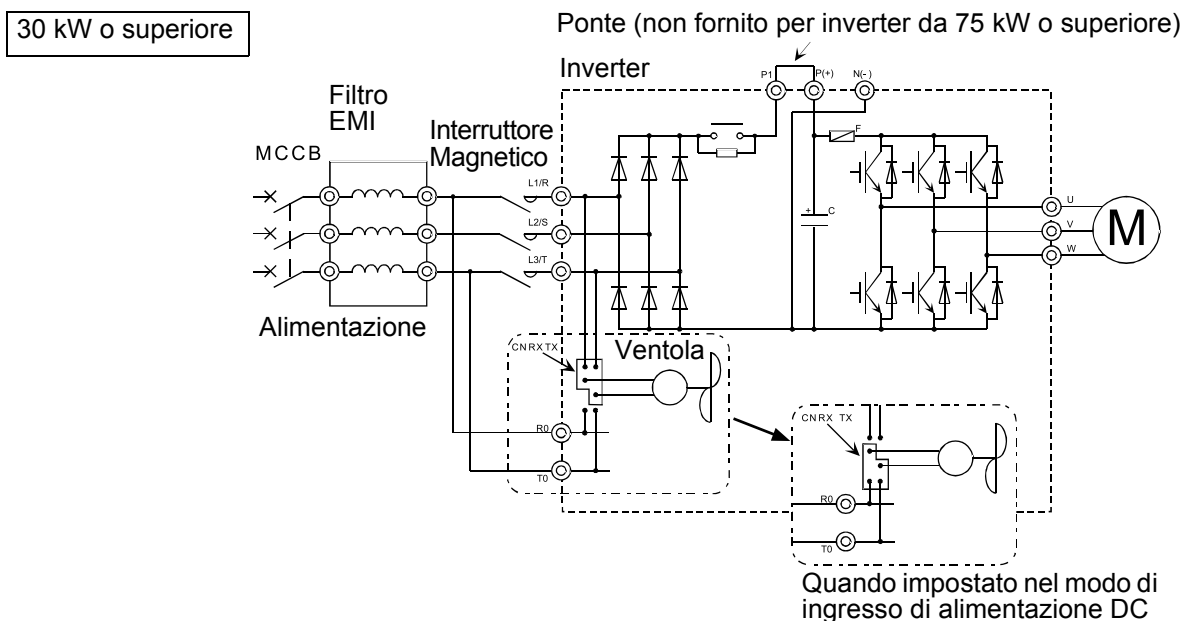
30 kW o superiore

Ponte (non fornito per inverter da 75 kW o superiore)

Inverter

P1 P(+) N(-)

Filtro EMI

Interruttore Magnetico

MCCB

L1/R

L2/S

L3/T

F

C

U

V

W

M

Alimentazione

CN RX TX

Ventola

R0

T0

CN RX TX

R0

T0

Quando impostato nel modo di ingresso di alimentazione DC